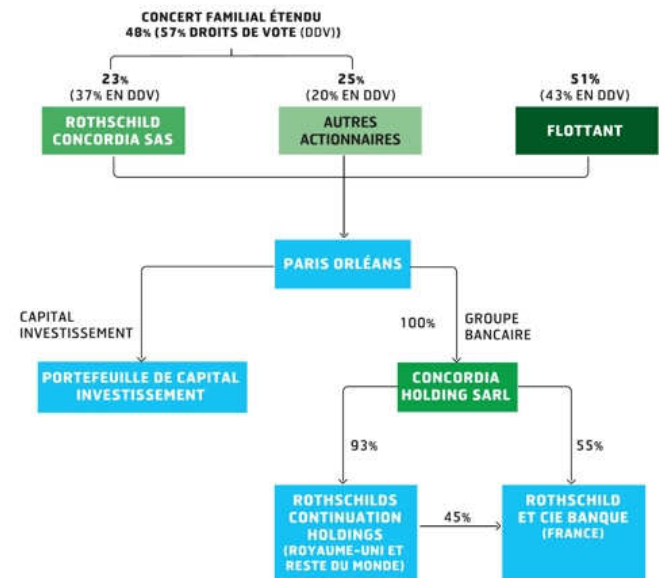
CONCERT FAMILIAL ÉTENDU
48% (57% DROITS DE VOTE (DDV))

23%
(37% EN DDV)
ROTHSCHILD CONCORDIA SAS

25%
(20% EN DDV)
AUTRES ACTIONNAIRES

51%
(43% EN DDV)
FLOTTANT

PARIS ORLÉANS

CAPITAL INVESTISSEMENT

100%

GROUPE BANCAIRE

PORTEFEUILLE DE CAPITAL INVESTISSEMENT

CONCORDIA HOLDING SARL

93%

55%

ROTHSCHILDS CONTINUATION HOLDINGS (ROYAUME-UNI ET RESTE DU MONDE)

45%

ROTHSCHILD ET CIE BANQUE (FRANCE)